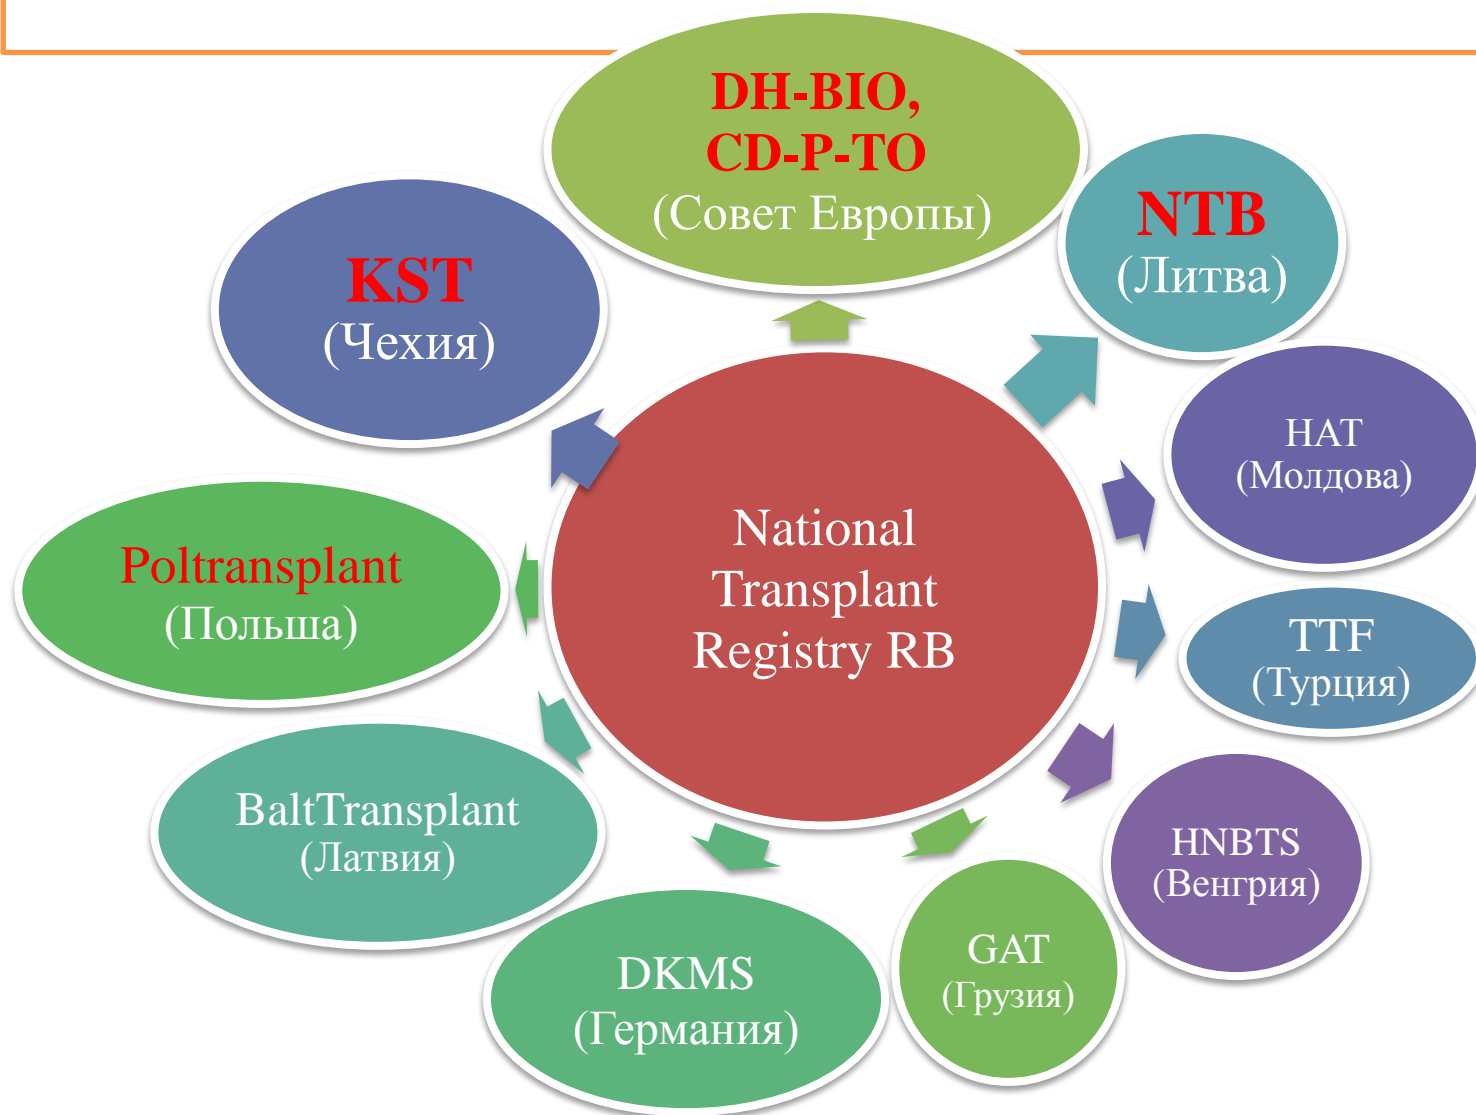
National Transplant Registry RB

DH-BIO, CD-P-TO
(Совет Европы)

NTB
(Литва)

HAT
(Молдова)

TTF
(Турция)

HNBTS
(Венгрия)

GAT
(Грузия)

DKMS
(Германия)

BaltTransplant
(Латвия)

Poltransplant
(Польша)

KST
(Чехия)